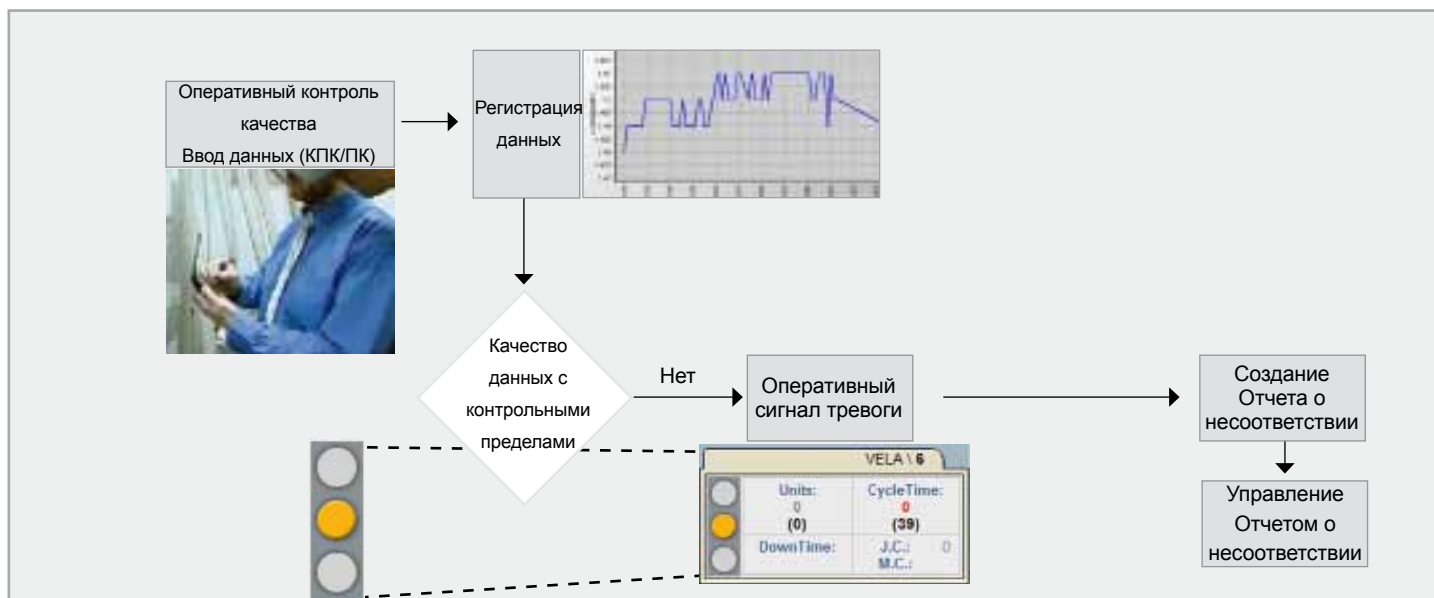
Оперативный контроль качества Ввод данных (КПК/ПК)

Регистрация данных

Качество данных с контрольными пределами

Нет

Оперативный сигнал тревоги

Создание Отчета о несоответствии

Управление Отчетом о несоответствии

VELA \ 6

Units:
0
(0)

CycleTime:
0
(39)

DownTime:

J.C.:
M.C.:

0